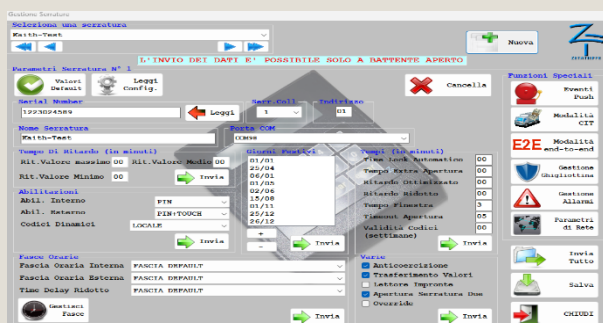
Gestione Serrature

Seleziona una serratura
Kaith-Test

Nuova

L'INVIO DEI DATI E' POSSIBILE SOLO A BATTENTE APERTO

Parametri Serratura N° 1
Valori Default
Leggi Config.
Cancella

Serial Number
1223824589
Leggi
Serr.Coll
1
Indirizzo
01

Nome Serratura
Kaith-Test
Porta COM
COM6

Tempo Di Ritardo (in minuti)
Rit.Valore massimo 00
Rit.Valore Medio 00
Rit.Valore Minimo 00
Invia

Giorni Festivi
01/01
25/04
06/01
01/05
02/06
15/08
01/11
25/12
26/12
+
-
Invia

Tempi (in minuti)
Time Lock Automatico 00
Tempo Extra Apertura 00
Ritardo Ottimizzato 00
Ritardo Ridotto 00
Tempo Finestra 3
Timeout Apertura 05
Validità Codici (settimane) 00
Invia

Abilitazioni
Abil. Interno PIN
Abil. Esterno PIN+TOUCH
Codici Dinamici LOCALE
Invia

Fasce Orarie
Fascia Oraria Interna FASCIA DEFAULT
Fascia Oraria Esterna FASCIA DEFAULT
Time Delay Ridotto FASCIA DEFAULT
Gestisci Fasce
Invia

Varie
Anticoercizione
Trasferimento Valori
Lettore Impronte
Apertura Serratura Due
Override
Invia

Funzioni Speciali
Eventi Push
Modalità CIT
E2E Modalità end-to-end
Gestione Ghigliottina
Gestione Allarmi
Parametri di Rete
Invia Tutto
Salva
CHIUDI